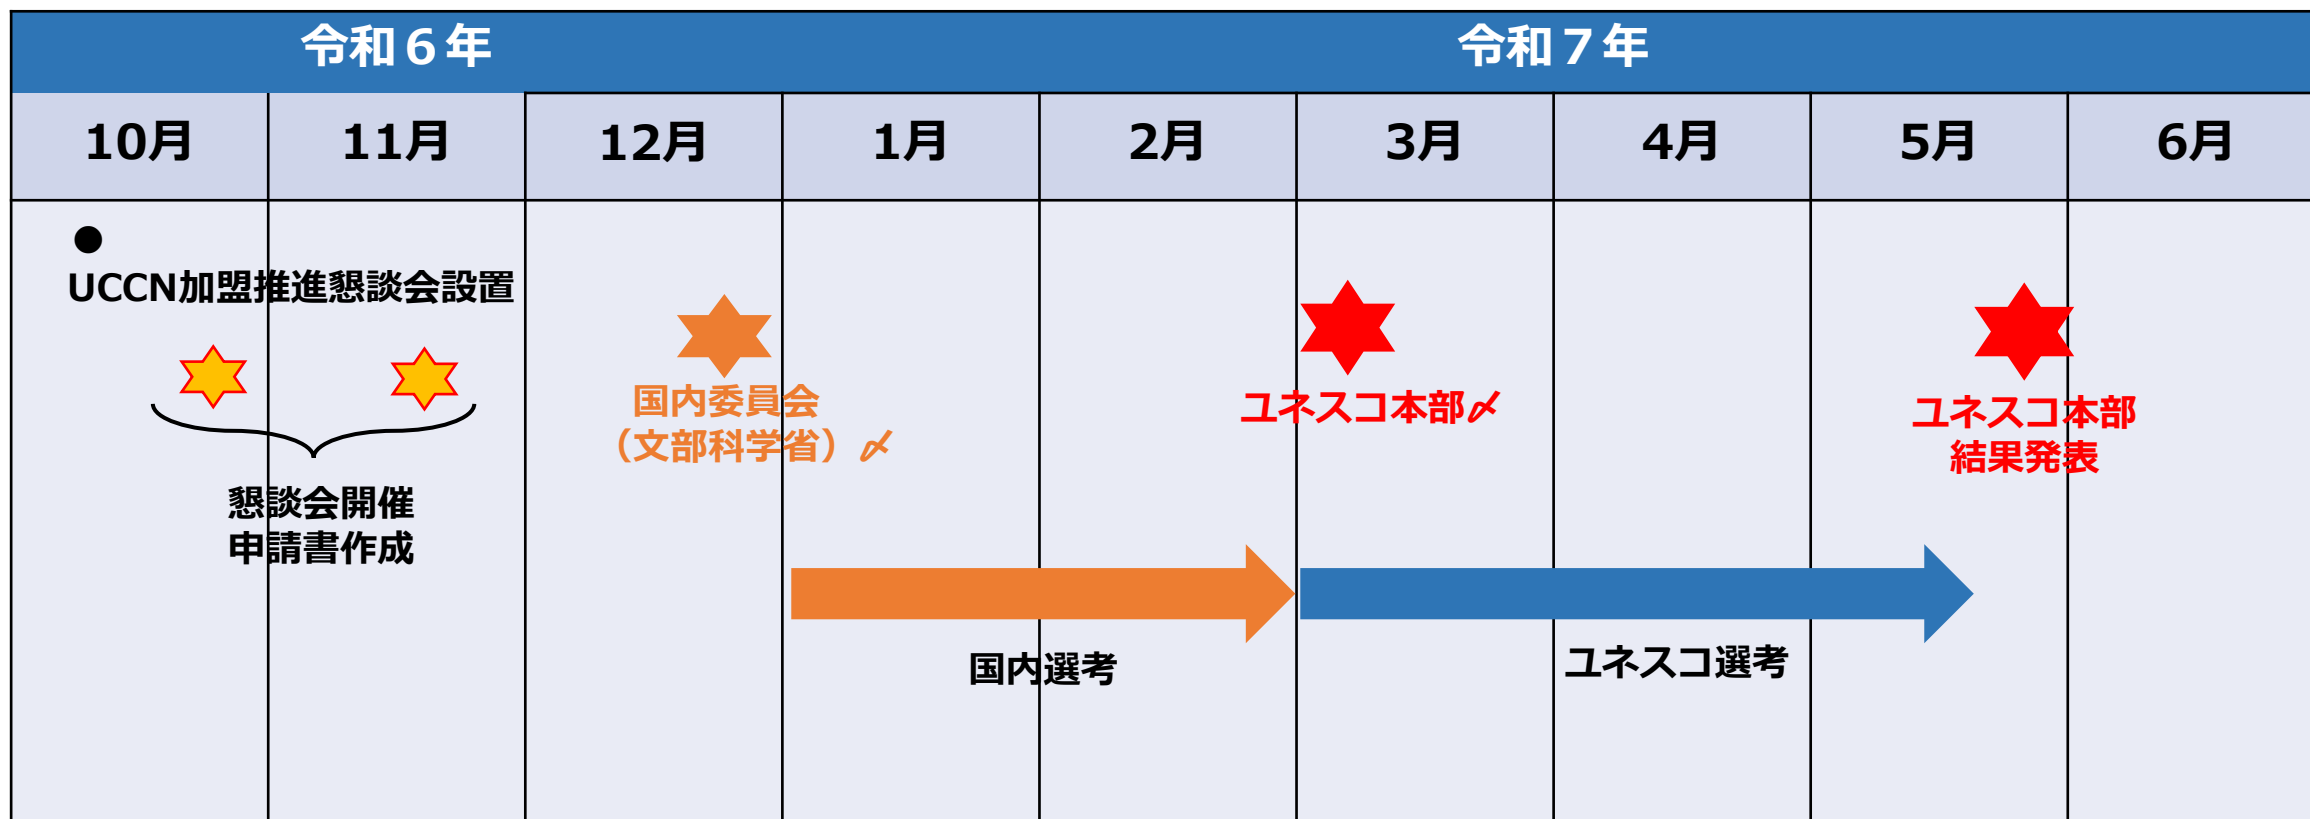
| 令和６年 | | | 令和７年 | | | | | |
|---|---|---|---|---|---|---|---|---|
| 10月 | 11月 | 12月 | 1月 | 2月 | 3月 | 4月 | 5月 | 6月 |

●
UCCN加盟推進懇談会設置

懇談会開催
申請書作成

国内委員会
（文部科学省）〆

ユネスコ本部〆

ユネスコ本部
結果発表

国内選考

ユネスコ選考